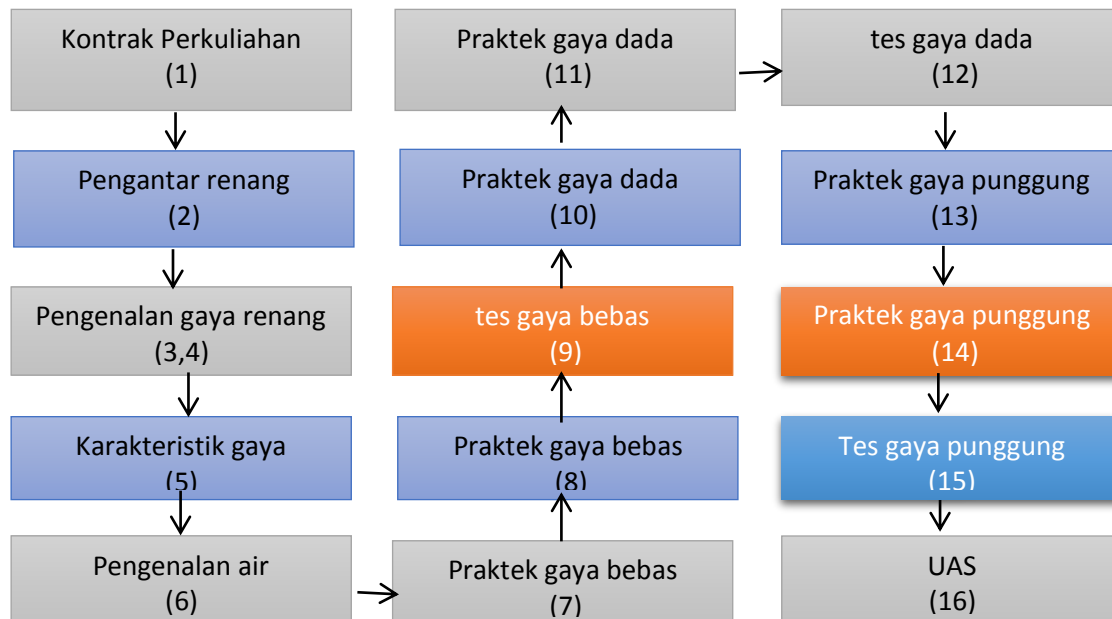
Kontrak Perkuliahan
(1)

Pengantar renang
(2)

Pengenalan gaya renang
(3,4)

Karakteristik gaya
(5)

Pengenalan air
(6)

Praktek gaya bebas
(7)

Praktek gaya bebas
(8)

tes gaya bebas
(9)

Praktek gaya dada
(10)

Praktek gaya dada
(11)

tes gaya dada
(12)

Praktek gaya punggung
(13)

Praktek gaya punggung
(14)

Tes gaya punggung
(15)

UAS
(16)